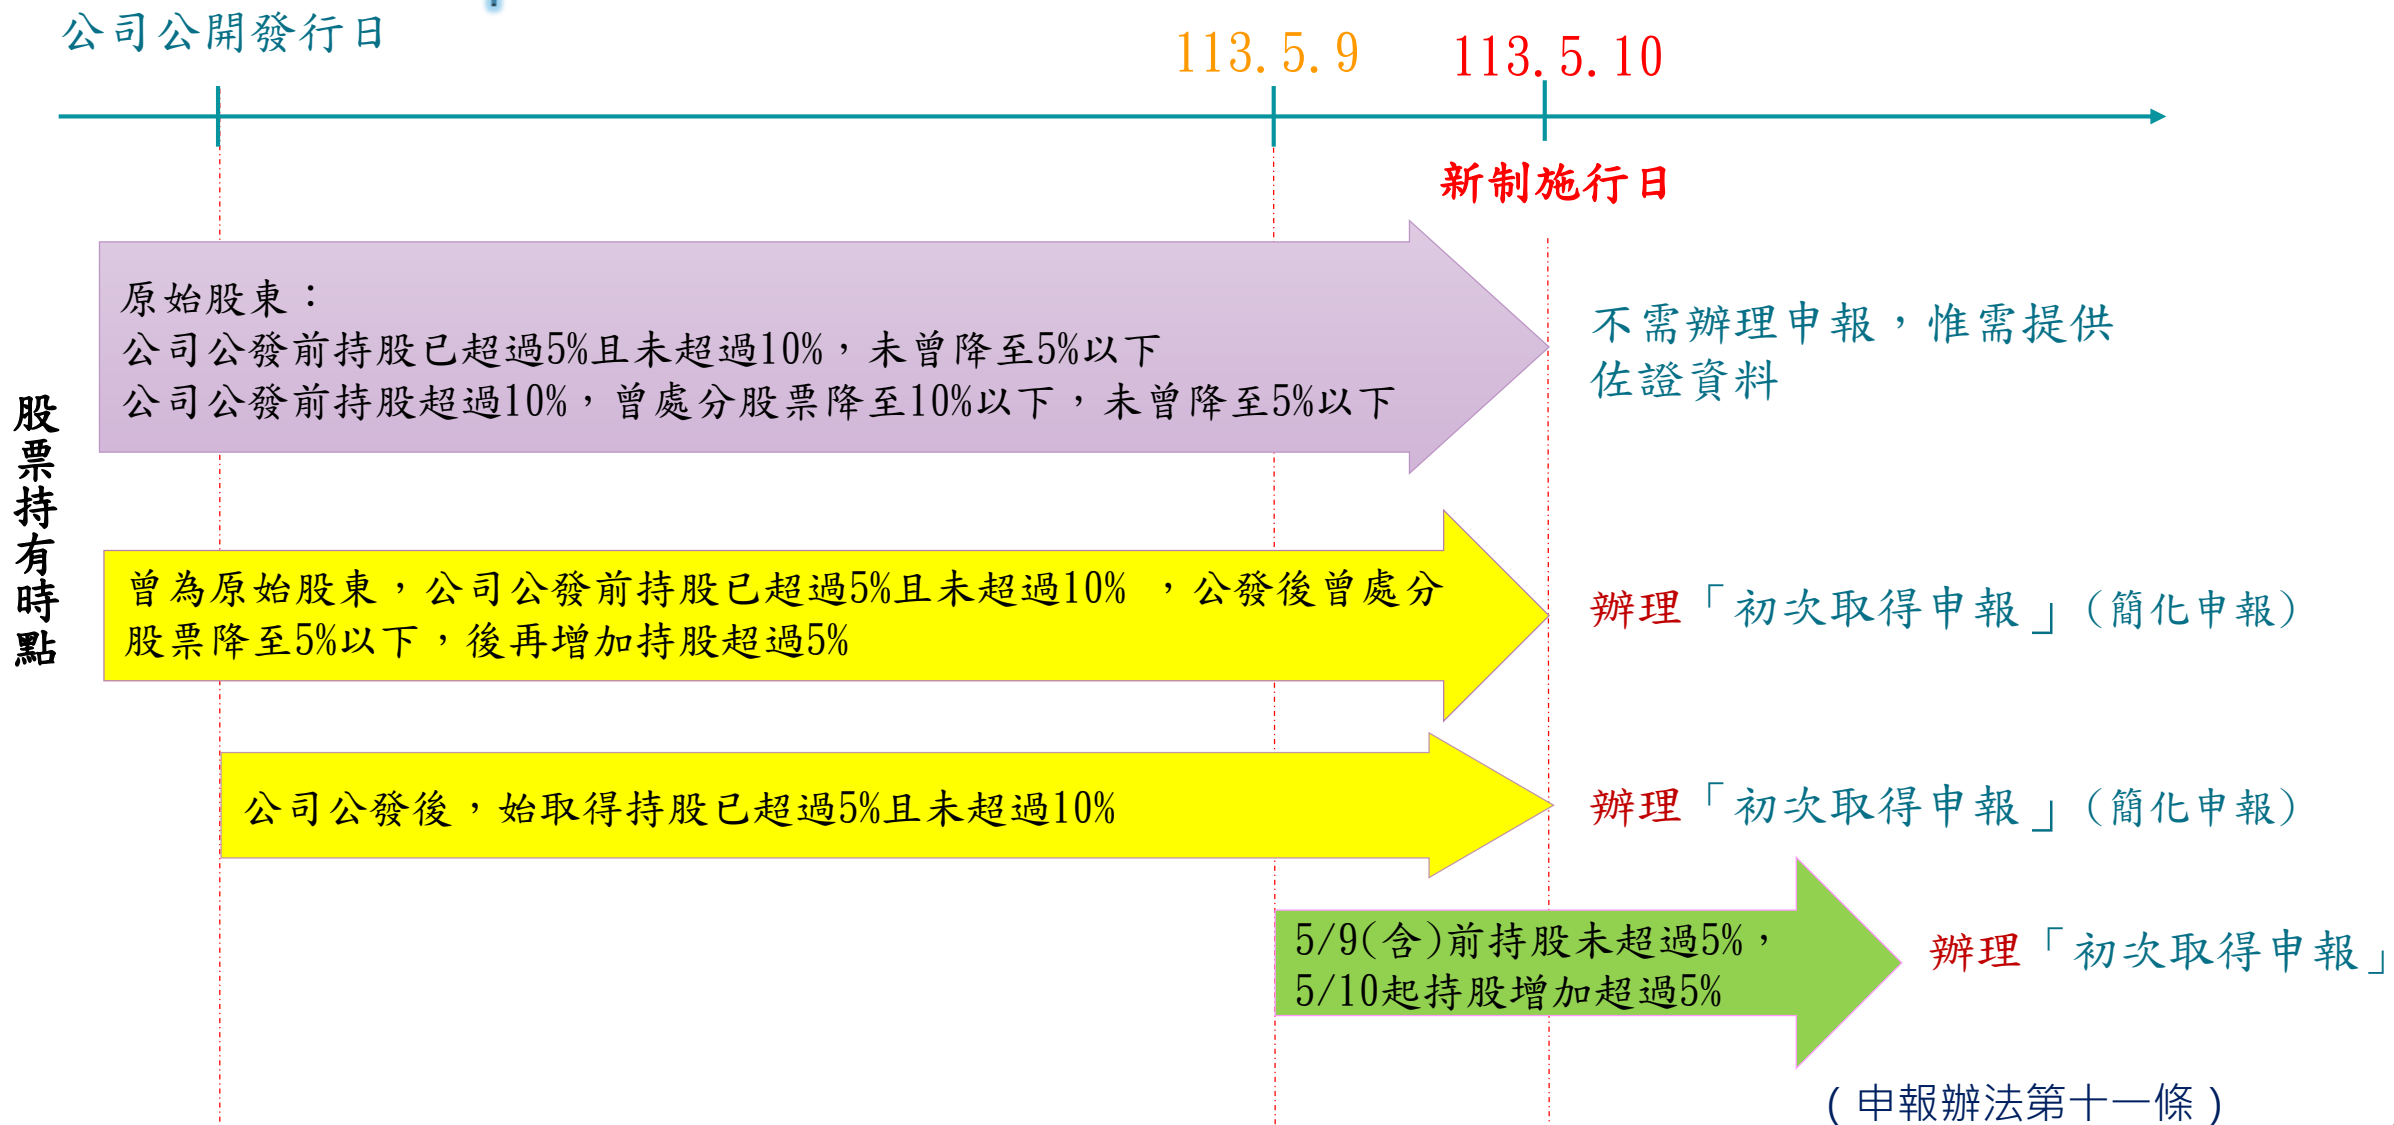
公司公開發行日

113.5.9

113.5.10

新制施行日

股票持有時點

原始股東：
公司公發前持股已超過5%且未超過10%，未曾降至5%以下
公司公發前持股超過10%，曾處分股票降至10%以下，未曾降至5%以下

不需辦理申報，惟需提供佐證資料

曾為原始股東，公司公發前持股已超過5%且未超過10% ，公發後曾處分股票降至5%以下，後再增加持股超過5%

辦理「初次取得申報」(簡化申報)

公司公發後，始取得持股已超過5%且未超過10%

辦理「初次取得申報」(簡化申報)

5/9(含)前持股未超過5%，
5/10起持股增加超過5%

辦理「初次取得申報」

(申報辦法第十一條)